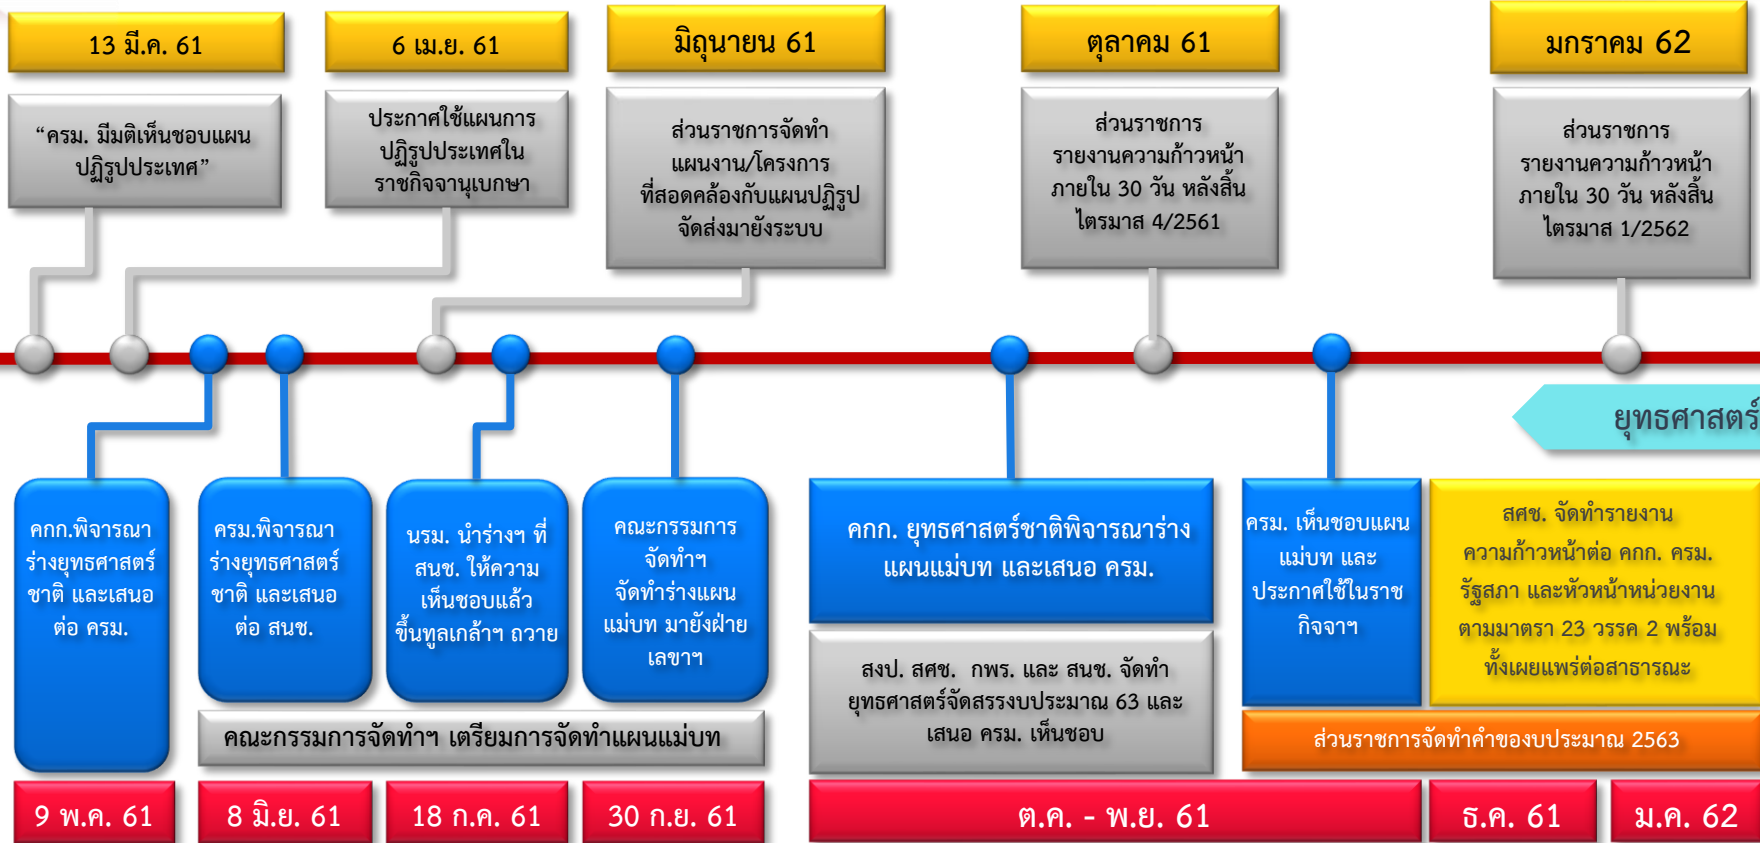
13 มี.ค. 61

6 เม.ย. 61

มิถุนายน 61

ตุลาคม 61

มกราคม 62

“ครม. มีมติเห็นชอบแผนปฏิรูปประเทศ”

ประกาศใช้แผนการปฏิรูปประเทศในราชกิจจานุเบกษา

ส่วนราชการจัดทำแผนงาน/โครงการที่สอดคล้องกับแผนปฏิรูปจัดส่งมายังระบบ

ส่วนราชการรายงานความก้าวหน้าภายใน 30 วัน หลังสิ้นไตรมาส 4/2561

ส่วนราชการรายงานความก้าวหน้าภายใน 30 วัน หลังสิ้นไตรมาส 1/2562

ยุทธศาสตร์

คกก.พิจารณาร่างยุทธศาสตร์ชาติ และเสนอต่อ ครม.

ครม.พิจารณาร่างยุทธศาสตร์ชาติ และเสนอต่อ สนช.

นรม. นำร่างฯ ที่ สนช. ให้ความเห็นชอบแล้วขึ้นทูลเกล้าฯ ถวาย

คณะกรรมการจัดทำฯ จัดทำร่างแผนแม่บท มายังฝ่ายเลขาฯ

คกก. ยุทธศาสตร์ชาติพิจารณาร่างแผนแม่บท และเสนอ ครม.

ครม. เห็นชอบแผนแม่บท และประกาศใช้ในราชกิจจาฯ

สศช. จัดทำรายงานความก้าวหน้าต่อ คกก. ครม. รัฐสภา และหัวหน้าหน่วยงานตามมาตรา 23 วรรค 2 พร้อมทั้งเผยแพร่ต่อสาธารณะ

สงป. สศช. กพร. และ สนช. จัดทำยุทธศาสตร์จัดสรรงบประมาณ 63 และเสนอ ครม. เห็นชอบ

คณะกรรมการจัดทำฯ เตรียมการจัดทำแผนแม่บท

ส่วนราชการจัดทำคำของบประมาณ 2563

9 พ.ค. 61

8 มิ.ย. 61

18 ก.ค. 61

30 ก.ย. 61

ต.ค. - พ.ย. 61

ธ.ค. 61

ม.ค. 62